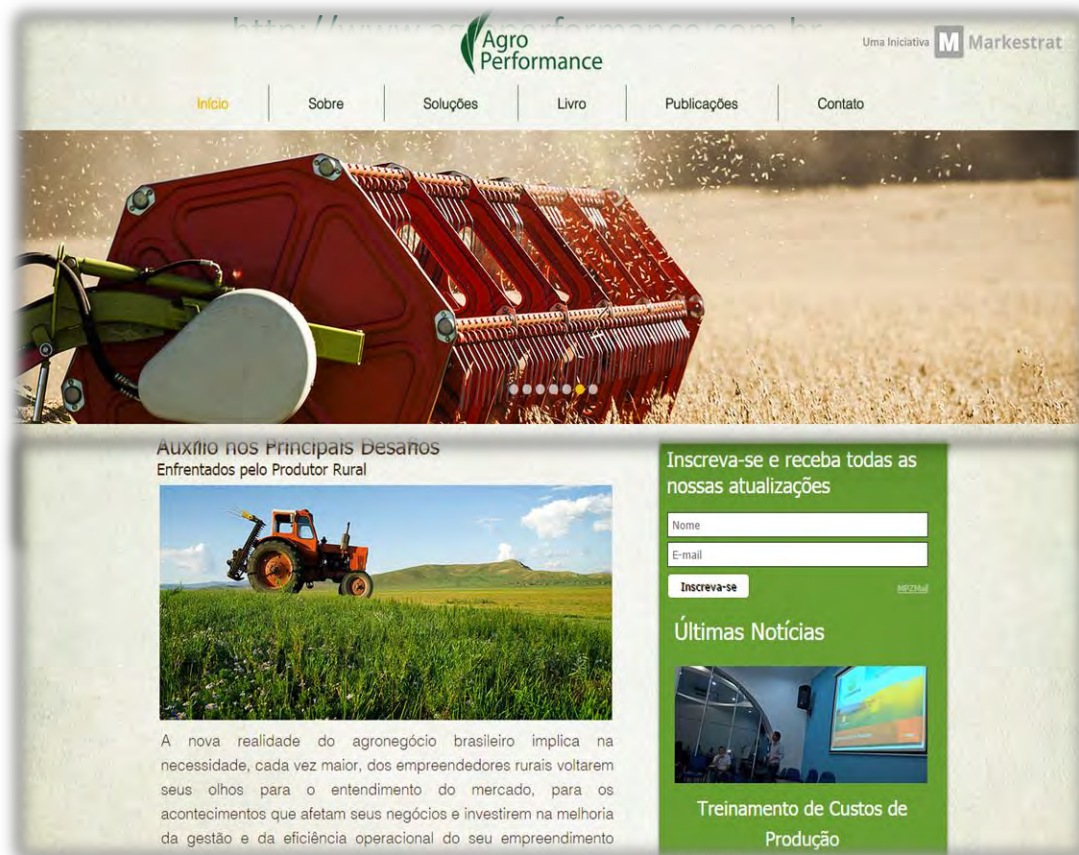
http://www.agroperformance.com.br

Agro Performance

Uma Iniciativa M Markestrat

Início | Sobre | Soluções | Livro | Publicações | Contato

Auxílio nos Principais Desafios
Enfrentados pelo Produtor Rural

A nova realidade do agronegócio brasileiro implica na necessidade, cada vez maior, dos empreendedores rurais voltarem seus olhos para o entendimento do mercado, para os acontecimentos que afetam seus negócios e investirem na melhoria da gestão e da eficiência operacional do seu empreendimento

Inscreva-se e receba todas as nossas atualizações

Nome

E-mail

Inscreva-se

MPZMail

Últimas Notícias

Treinamento de Custos de Produção